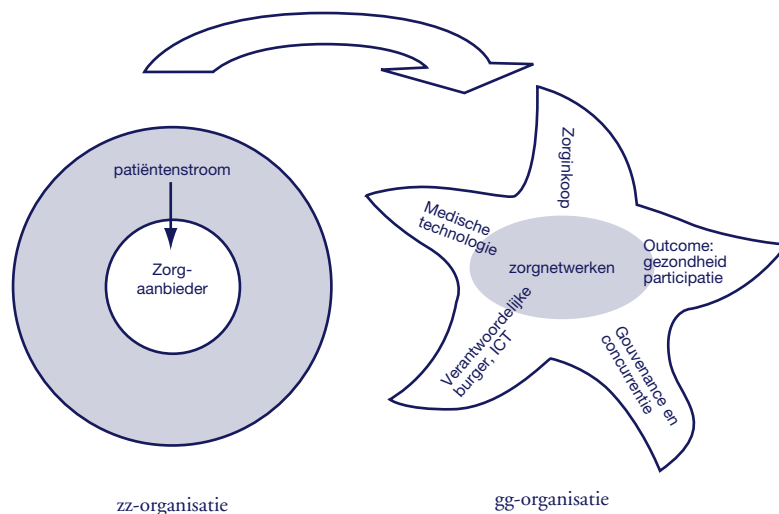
patiëntenstroom

Zorg-
aanbieder

Zorginkoop

Medische
technologie

zorgnetwerken

Outcome:
gezondheid
participatie

Verantwoordelijke
burger, ICT

Gouvenance en
concurrentie

zz-organisatie

gg-organisatie